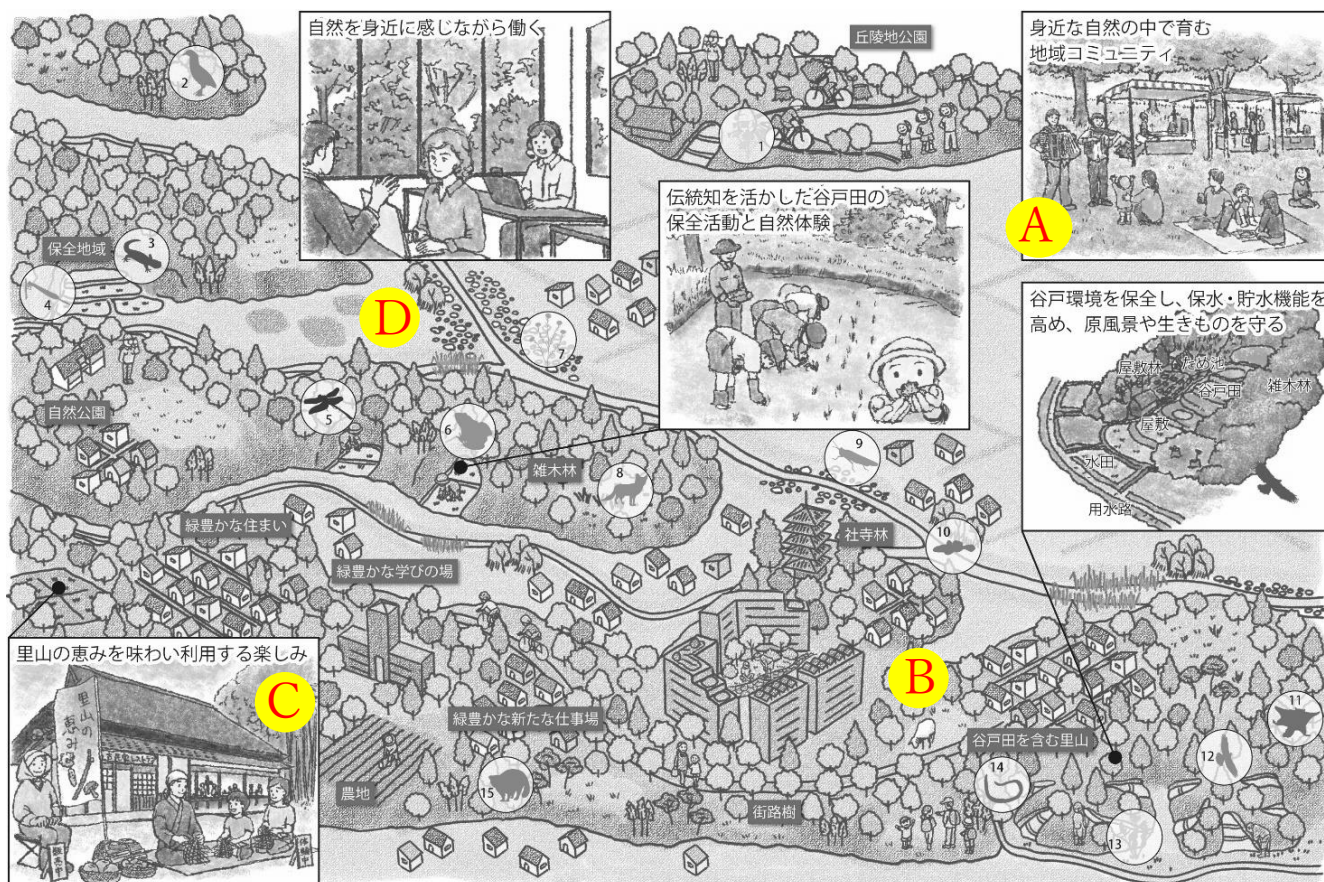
自然を身近に感じながら働く

丘陵地公園

身近な自然の中で育む地域コミュニティ

A

2

1

保全地域

3

4

伝統知を活かした谷戸田の保全活動と自然体験

D

7

谷戸環境を保全し、保水・貯水機能を高め、原風景や生きものを守る

屋敷林

ため池

谷戸田

雑木林

屋敷

水田

用水路

自然公園

5

6

9

雑木林

8

10

社寺林

緑豊かな住まい

緑豊かな学びの場

里山の恵みを味わい利用する楽しみ

里山の恵み

C

B

11

緑豊かな新たな仕事場

谷戸田を含む里山

12

農地

14

15

街路樹

13